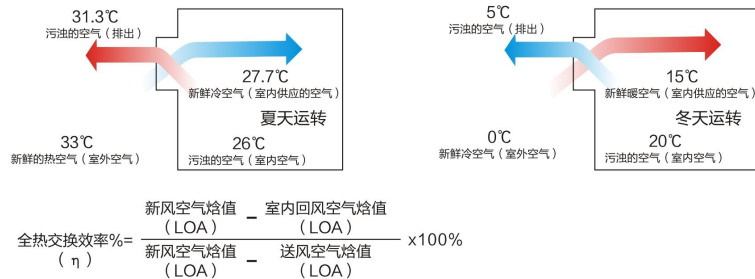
31.3℃
污浊的空气（排出）

27.7℃
新鲜冷空气（室内供应的空气）

夏天运转

33℃
新鲜的热空气（室外空气）

26℃
污浊的空气（室内空气）

5℃
污浊的空气（排出）

15℃
新鲜暖空气（室内供应的空气）

冬天运转

0℃
新鲜冷空气（室外空气）

20℃
污浊的空气（室内空气）

全热交换效率%=（η）$\frac{\text{新风空气焓值（LOA）} - \text{室内回风空气焓值（LOA）}}{\text{新风空气焓值（LOA）} - \text{送风空气焓值（LOA）}}$ x100%